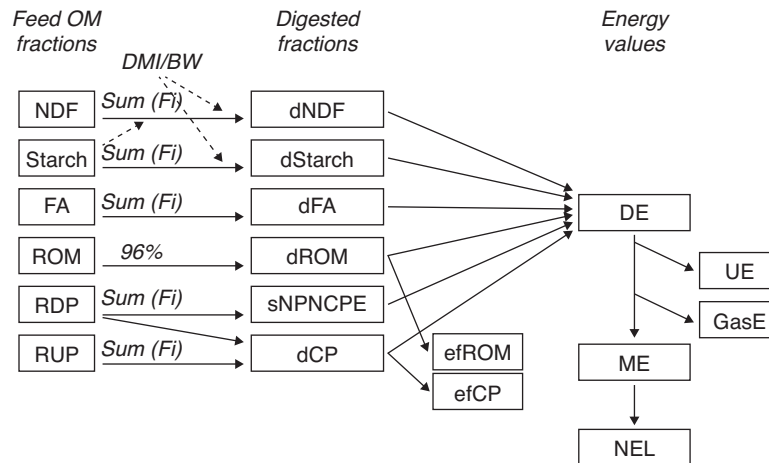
Feed OM fractions

Digested fractions

Energy values

DMI/BW

NDF

Sum (Fi)

dNDF

Starch

Sum (Fi)

dStarch

FA

Sum (Fi)

dFA

ROM

96%

dROM

RDP

Sum (Fi)

sNPNCPE

RUP

Sum (Fi)

dCP

efROM

efCP

DE

UE

GasE

ME

NEL